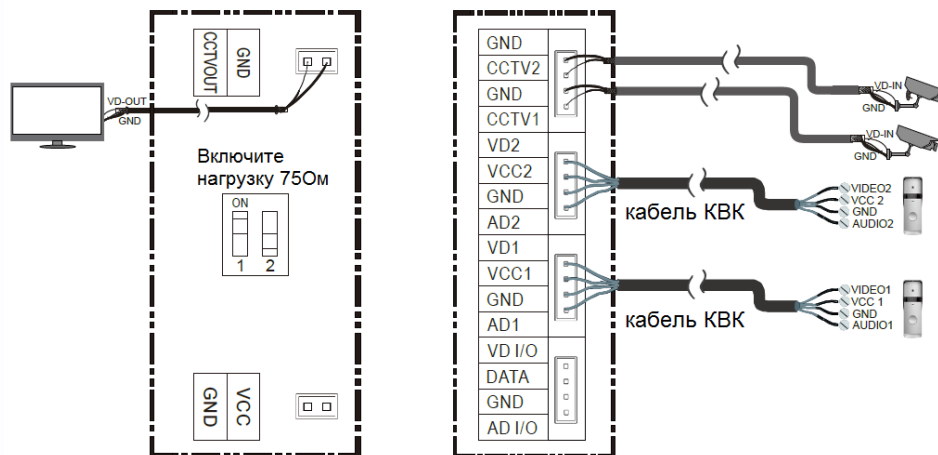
VD-OUT
GND

CCTVOUT
GND

Включите нагрузку 75Ом

ON
1 2

GND
VCC

| GND |
|---|
| CCTV2 |
| GND |
| CCTV1 |
| VD2 |
| VCC2 |
| GND |
| AD2 |
| VD1 |
| VCC1 |
| GND |
| AD1 |
| VD I/O |
| DATA |
| GND |
| AD I/O |

VD-IN
GND

VD-IN
GND

кабель КВК

VIDEO2
VCC 2
GND
AUDIO2

кабель КВК

VIDEO1
VCC 1
GND
AUDIO1